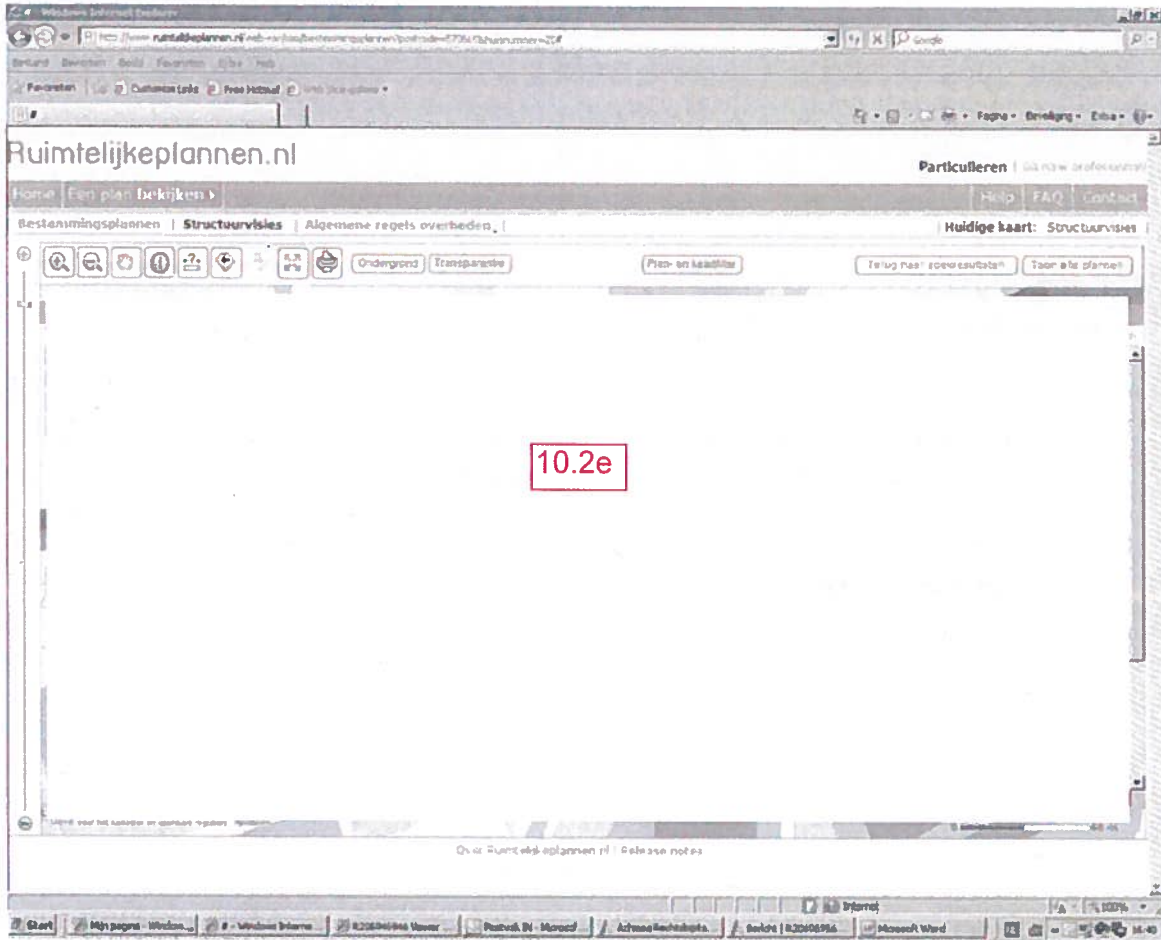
Windows Internet Explorer

http://www.ruimtelijkeplannen.nl/web-roo/roo/bestemmingsplannen?postcode=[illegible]&huisnummer=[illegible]

Google

Bestand Bewerken Beeld Favorieten Extra Help

Favorieten | Customize Links | Free Hotmail | Web Slice-galerie

Pagina Beveiliging Extra

Ruimtelijkeplannen.nl

Particulieren | Ga naar professioneel

Home | Een plan bekijken ›

Help | FAQ | Contact

Bestemmingsplannen | Structuurvisies | Algemene regels overheden |

Huidige kaart: Structuurvisies

Ondergrond | Transparantie

Plan- en kaartfilter

Terug naar zoekresultaten | Toon alle plannen

10.2e

Over Ruimtelijkeplannen.nl | Release notes

Internet

100%

Start | Mijn pagina - Windows... | # - Windows Interne... | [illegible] | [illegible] - Microsof... | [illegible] | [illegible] | Microsoft Word

14:40